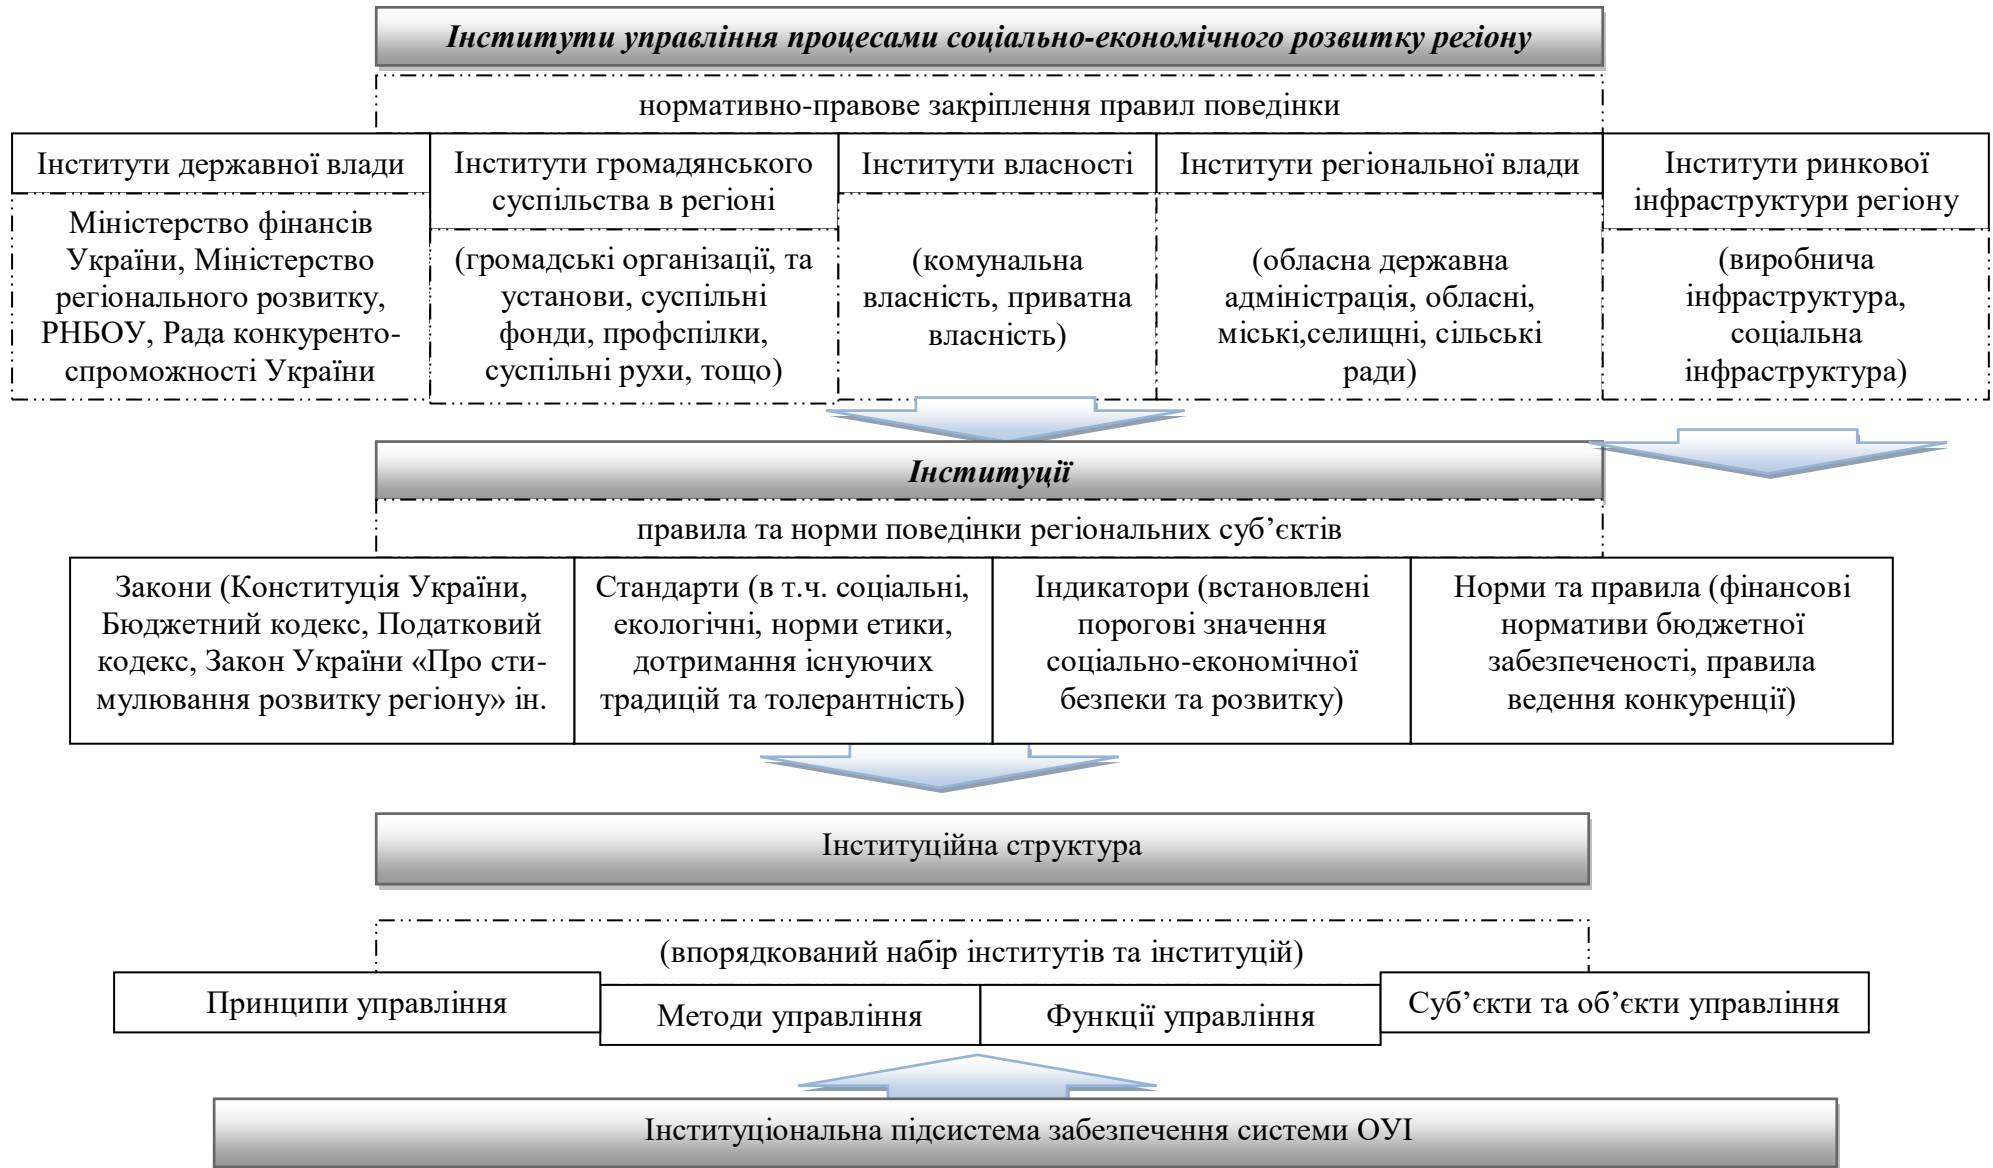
Інститути управління процесами соціально-економічного розвитку регіону

нормативно-правове закріплення правил поведінки

Інститути державної влади

Міністерство фінансів України, Міністерство регіонального розвитку, РНБОУ, Рада конкурентоспроможності України

Інститути громадянського суспільства в регіоні

(громадські організації, та установи, суспільні фонди, профспілки, суспільні рухи, тощо)

Інститути власності

(комунальна власність, приватна власність)

Інститути регіональної влади

(обласна державна адміністрація, обласні, міські,селищні, сільські ради)

Інститути ринкової інфраструктури регіону

(виробнича інфраструктура, соціальна інфраструктура)

Інституції

правила та норми поведінки регіональних суб'єктів

Закони (Конституція України, Бюджетний кодекс, Податковий кодекс, Закон України «Про стимулювання розвитку регіону» ін.

Стандарти (в т.ч. соціальні, екологічні, норми етики, дотримання існуючих традицій та толерантність)

Індикатори (встановлені порогові значення соціально-економічної безпеки та розвитку)

Норми та правила (фінансові нормативи бюджетної забезпеченості, правила ведення конкуренції)

Інституційна структура

(впорядкований набір інститутів та інституцій)

Принципи управління

Методи управління

Функції управління

Суб'єкти та об'єкти управління

Інституціональна підсистема забезпечення системи ОУІ